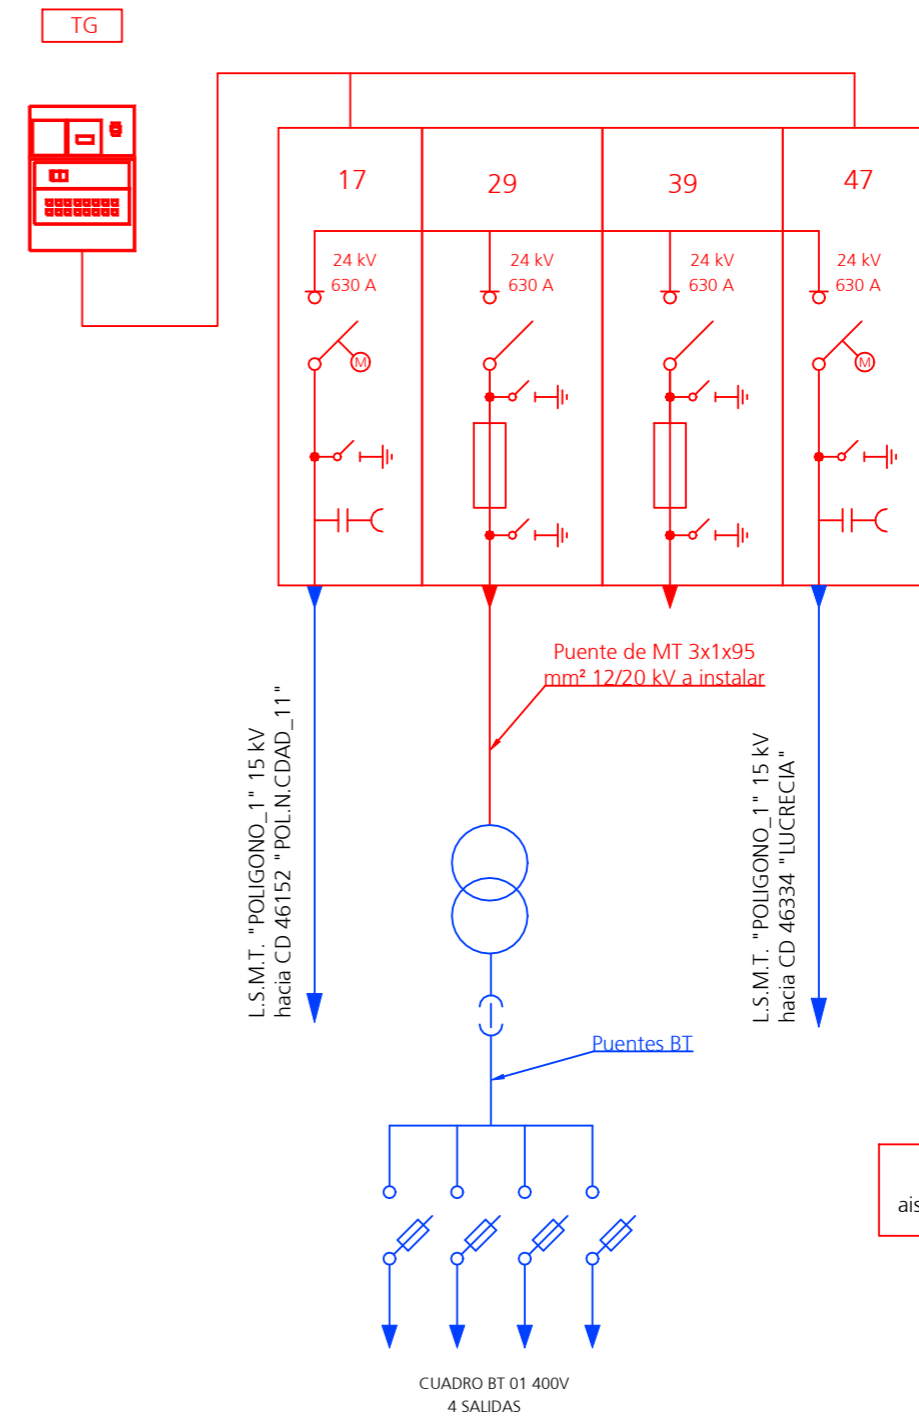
TG

17

29

39

47

24 kV
630 A

24 kV
630 A

24 kV
630 A

24 kV
630 A

M

M

Puente de MT 3x1x95 mm² 12/20 kV a instalar

L.S.M.T. "POLIGONO_1" 15 kV
hacia CD 46152 "POL.N.CDAD_11"

L.S.M.T. "POLIGONO_1" 15 kV
hacia CD 46334 "LUCRECIA"

Puentes BT

ais

CUADRO BT 01 400V
4 SALIDAS